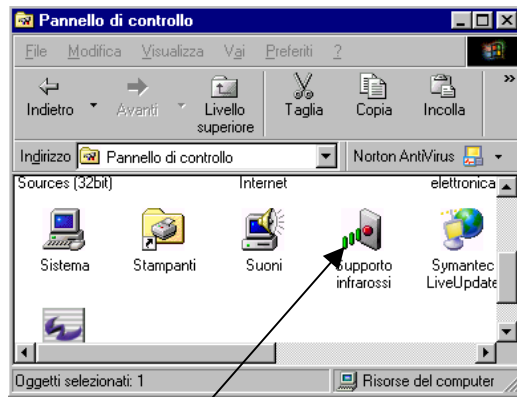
Pannello di controllo

File Modifica Visualizza Vai Preferiti ?

Indietro Avanti Livello superiore Taglia Copia Incolla »

Indirizzo Pannello di controllo Norton AntiVirus

Sources (32bit) Internet elettronica

Sistema Stampanti Suoni Supporto infrarossi Symantec LiveUpdate

Oggetti selezionati: 1 Risorse del computer